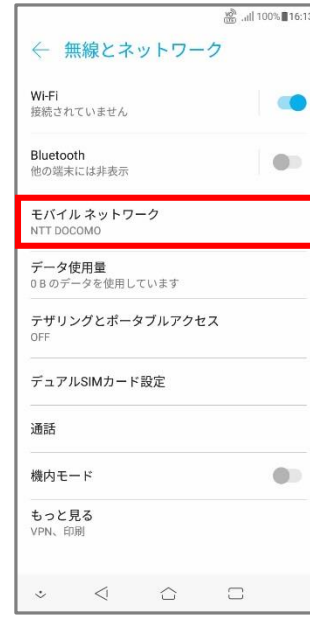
100% 16:13

← 無線とネットワーク

Wi-Fi
接続されていません

Bluetooth
他の端末には非表示

モバイル ネットワーク
NTT DOCOMO

データ使用量
0 B のデータを使用しています

テザリングとポータブルアクセス
OFF

デュアルSIMカード設定

通話

機内モード

もっと見る
VPN、印刷